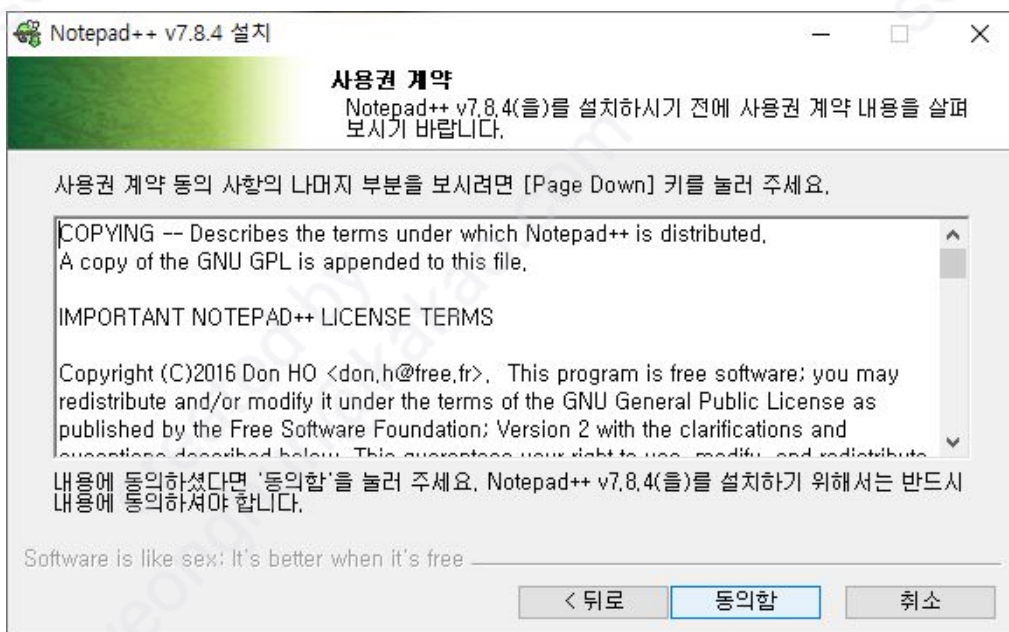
Notepad++ v7.8.4 설치

사용권 계약

Notepad++ v7.8.4(을)를 설치하시기 전에 사용권 계약 내용을 살펴 보시기 바랍니다.

사용권 계약 동의 사항의 나머지 부분을 보시려면 [Page Down] 키를 눌러 주세요.

COPYING -- Describes the terms under which Notepad++ is distributed.
A copy of the GNU GPL is appended to this file.

IMPORTANT NOTEPAD++ LICENSE TERMS

Copyright (C)2016 Don HO <don.h@free.fr>. This program is free software; you may redistribute and/or modify it under the terms of the GNU General Public License as published by the Free Software Foundation; Version 2 with the clarifications and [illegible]

내용에 동의하셨다면 '동의함'을 눌러 주세요. Notepad++ v7.8.4(을)를 설치하기 위해서는 반드시 내용에 동의하셔야 합니다.

Software is like sex: It's better when it's free

< 뒤로

동의함

취소